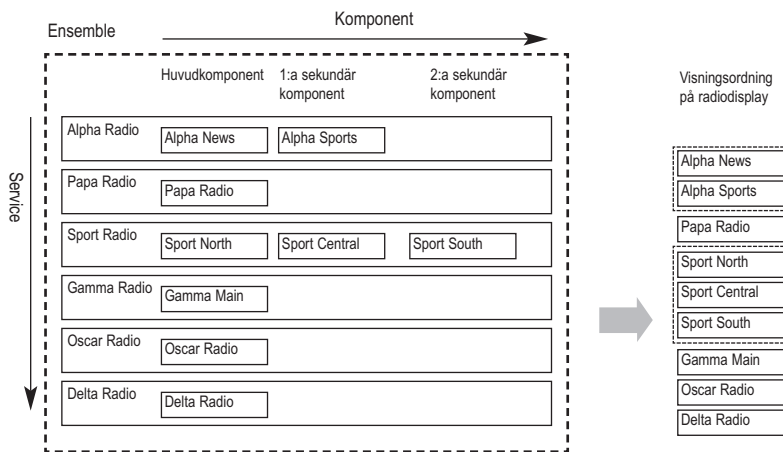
Ensemble

Komponent

Huvudkomponent

1:a sekundär komponent

2:a sekundär komponent

Service

Alpha Radio

Alpha News

Alpha Sports

Papa Radio

Papa Radio

Sport Radio

Sport North

Sport Central

Sport South

Gamma Radio

Gamma Main

Oscar Radio

Oscar Radio

Delta Radio

Delta Radio

Visningsordning på radiodisplay

Alpha News

Alpha Sports

Papa Radio

Sport North

Sport Central

Sport South

Gamma Main

Oscar Radio

Delta Radio